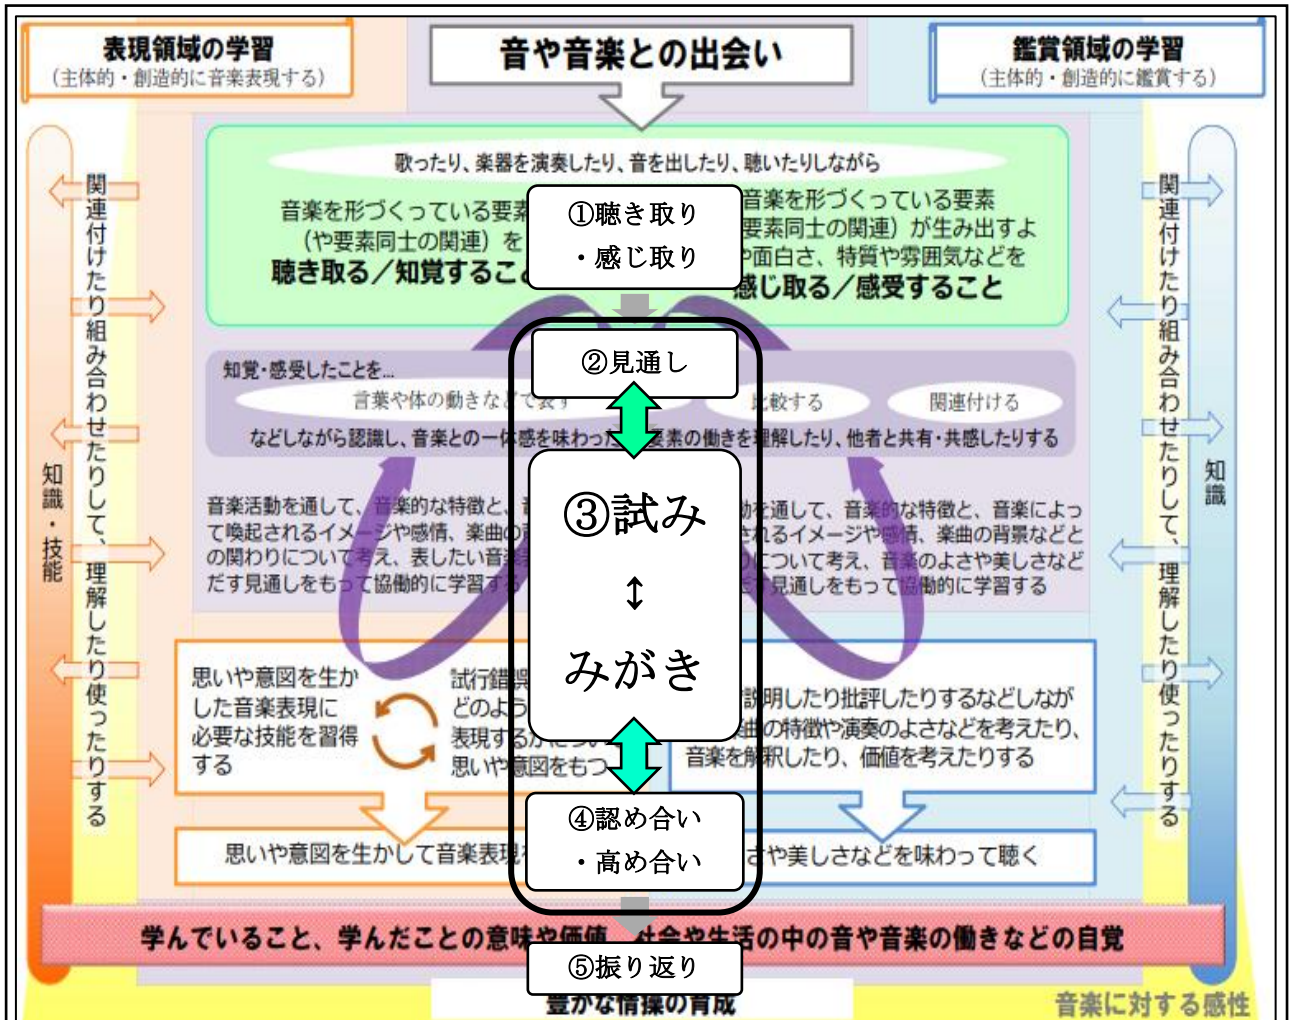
表現領域の学習
(主体的・創造的に音楽表現する)

音や音楽との出会い

鑑賞領域の学習
(主体的・創造的に鑑賞する)

関連付けたり組み合わせたりして、理解したり使ったりする

知識・技能

歌ったり、楽器を演奏したり、音を出したり、聴いたりしながら

音楽を形づくっている要素(や要素同士の関連)を
聴き取る／知覚すること

①聴き取り
・感じ取り

音楽を形づくっている要素(要素同士の関連)が生み出すよさや面白さ、特質や雰囲気などを
感じ取る／感受すること

②見通し

知覚・感受したことを...
言葉や体の動きなどで表す　比較する　関連付ける
などしながら認識し、音楽との一体感を味わったり、要素の働きを理解したり、他者と共有・共感したりする

音楽活動を通して、音楽的な特徴と、音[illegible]て喚起されるイメージや感情、楽曲の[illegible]の関わりについて考え、表したい音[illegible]だす見通しをもって協働的に学習する

③試み
↕
みがき

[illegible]動を通して、音楽的な特徴と、音楽によって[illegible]されるイメージや感情、楽曲の背景などとの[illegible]について考え、音楽のよさや美しさなど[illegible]見通しをもって協働的に学習する

思いや意図を生かした音楽表現に必要な技能を習得する

試行錯誤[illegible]どのよう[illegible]表現する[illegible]思いや意図をもつ

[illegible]説明したり批評したりするなどしなが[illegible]曲の特徴や演奏のよさなどを考えたり、音楽を解釈したり、価値を考えたりする

思いや意図を生かして音楽表現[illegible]

④認め合い
・高め合い

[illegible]さや美しさなどを味わって聴く

関連付けたり組み合わせたりして、理解したり使ったりする

知識

学んでいること、学んだことの意味や価値　社会や生活の中の音や音楽の働きなどの自覚

⑤振り返り

豊かな情操の育成

音楽に対する感性